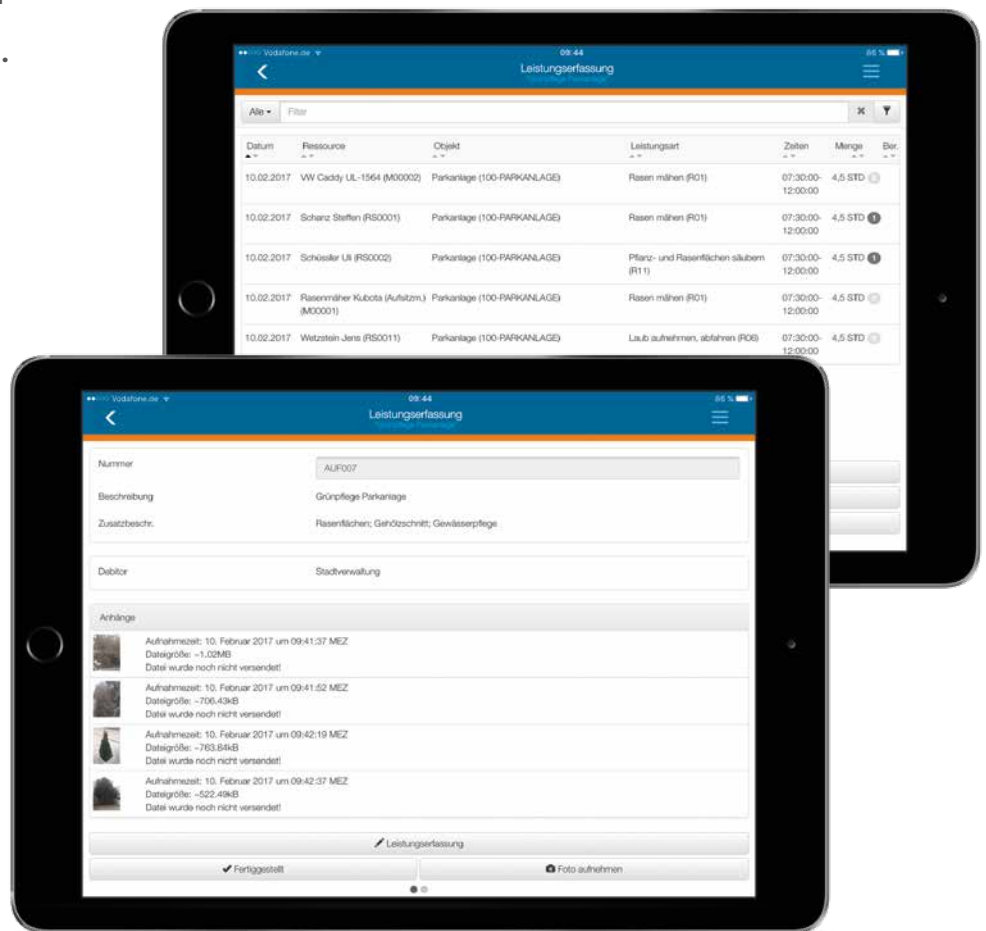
Vodafone.de 09:44 86 %

Leistungserfassung
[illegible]

Alle ▾ Filter

| Datum | Ressource | Objekt | Leistungsart | Zeiten | Menge | Ber. |
|---|---|---|---|---|---|---|
| 10.02.2017 | VW Caddy UL-1564 (M00002) | Parkanlage (100-PARKANLAGE) | Rasen mähen (R01) | 07:30:00-12:00:00 | 4,5 STD | |
| 10.02.2017 | Schanz Steffen (RS0001) | Parkanlage (100-PARKANLAGE) | Rasen mähen (R01) | 07:30:00-12:00:00 | 4,5 STD | |
| 10.02.2017 | Schüssler Uli (RS0002) | Parkanlage (100-PARKANLAGE) | Pflanz- und Rasenflächen säubern (R11) | 07:30:00-12:00:00 | 4,5 STD | |
| 10.02.2017 | Rasenmäher Kubota (Aufsitzm.) (M00001) | Parkanlage (100-PARKANLAGE) | Rasen mähen (R01) | 07:30:00-12:00:00 | 4,5 STD | |
| 10.02.2017 | Wetzstein Jens (RS0011) | Parkanlage (100-PARKANLAGE) | Laub aufnehmen, abfahren (R06) | 07:30:00-12:00:00 | 4,5 STD | |

Vodafone.de 09:44 86 %

Leistungserfassung
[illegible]

Nummer AUF007
Beschreibung Grünpflege Parkanlage
Zusatzbeschr. Rasenflächen; Gehölzschnitt; Gewässerpflege

Debitor Stadtverwaltung

Anhänge

Aufnahmezeit: 10. Februar 2017 um 09:41:37 MEZ
Dateigröße: ~1.02MB
Datei wurde noch nicht versendet!

Aufnahmezeit: 10. Februar 2017 um 09:41:52 MEZ
Dateigröße: ~706.43kB
Datei wurde noch nicht versendet!

Aufnahmezeit: 10. Februar 2017 um 09:42:19 MEZ
Dateigröße: ~763.84kB
Datei wurde noch nicht versendet!

Aufnahmezeit: 10. Februar 2017 um 09:42:37 MEZ
Dateigröße: ~522.49kB
Datei wurde noch nicht versendet!

Leistungserfassung

Fertiggestellt

Foto aufnehmen